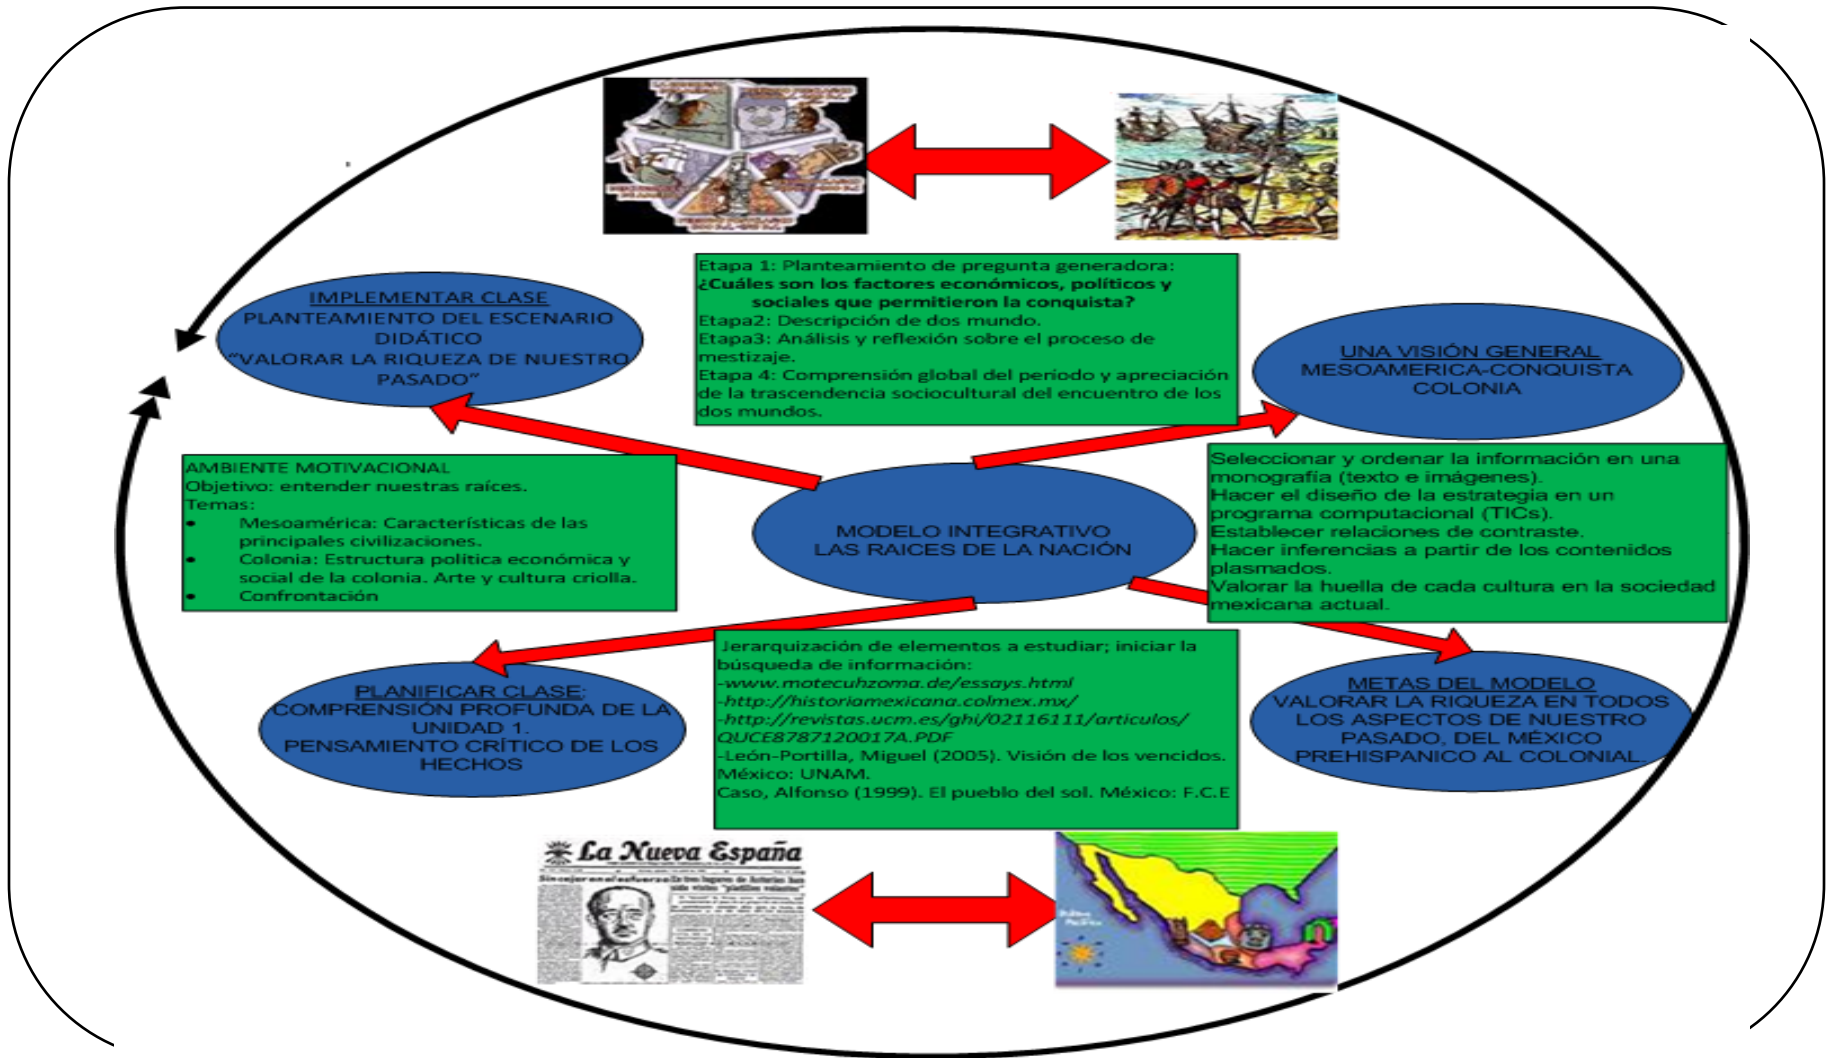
Etapa 1: Planteamiento de pregunta generadora:
¿Cuáles son los factores económicos, políticos y sociales que permitieron la conquista?
Etapa2: Descripción de dos mundo.
Etapa3: Análisis y reflexión sobre el proceso de mestizaje.
Etapa 4: Comprensión global del período y apreciación de la trascendencia sociocultural del encuentro de los dos mundos.

IMPLEMENTAR CLASE
PLANTEAMIENTO DEL ESCENARIO DIDÁTICO
"VALORAR LA RIQUEZA DE NUESTRO PASADO"

UNA VISIÓN GENERAL
MESOAMERICA-CONQUISTA
COLONIA

AMBIENTE MOTIVACIONAL
Objetivo: entender nuestras raíces.
Temas:
• Mesoamérica: Características de las principales civilizaciones.
• Colonia: Estructura política económica y social de la colonia. Arte y cultura criolla.
• Confrontación

MODELO INTEGRATIVO
LAS RAICES DE LA NACIÓN

Seleccionar y ordenar la información en una monografía (texto e imágenes).
Hacer el diseño de la estrategia en un programa computacional (TICs).
Establecer relaciones de contraste.
Hacer inferencias a partir de los contenidos plasmados.
Valorar la huella de cada cultura en la sociedad mexicana actual.

Jerarquización de elementos a estudiar; iniciar la búsqueda de información:
-www.motecuhzoma.de/essays.html
-http://historiamexicana.colmex.mx/
-http://revistas.ucm.es/ghi/02116111/articulos/QUCE8787120017A.PDF
-León-Portilla, Miguel (2005). Visión de los vencidos. México: UNAM.
Caso, Alfonso (1999). El pueblo del sol. México: F.C.E

PLANIFICAR CLASE:
COMPRENSIÓN PROFUNDA DE LA UNIDAD 1.
PENSAMIENTO CRÍTICO DE LOS HECHOS

METAS DEL MODELO
VALORAR LA RIQUEZA EN TODOS LOS ASPECTOS DE NUESTRO PASADO, DEL MÉXICO PREHISPANICO AL COLONIAL

La Nueva España